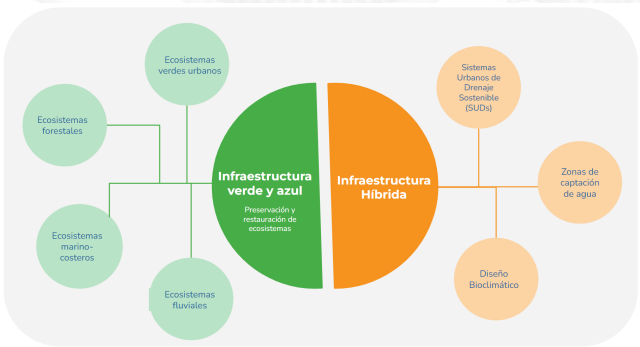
Ecosistemas verdes urbanos

Ecosistemas forestales

Ecosistemas marino-costeros

Ecosistemas fluviales

Infraestructura verde y azul

Preservación y restauración de ecosistemas

Infraestructura Híbrida

Sistemas Urbanos de Drenaje Sostenible (SUDs)

Zonas de captación de agua

Diseño Bioclimático